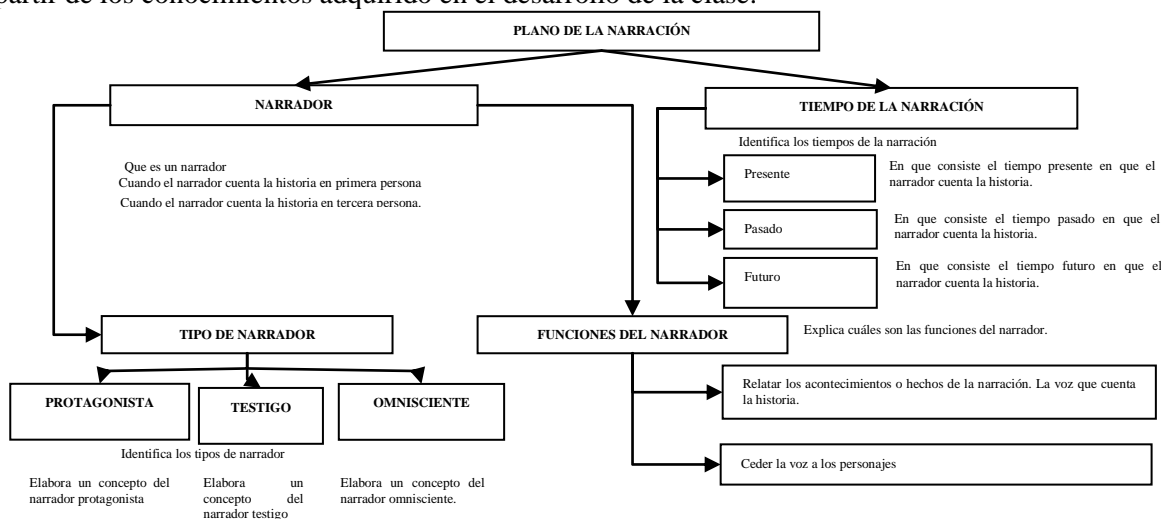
partir de los conocimientos adquirido en el desarrollo de la clase.

PLANO DE LA NARRACIÓN

NARRADOR

Que es un narrador
Cuando el narrador cuenta la historia en primera persona
Cuando el narrador cuenta la historia en tercera persona.

TIEMPO DE LA NARRACIÓN

Identifica los tiempos de la narración

Presente

En que consiste el tiempo presente en que el narrador cuenta la historia.

Pasado

En que consiste el tiempo pasado en que el narrador cuenta la historia.

Futuro

En que consiste el tiempo futuro en que el narrador cuenta la historia.

TIPO DE NARRADOR

FUNCIONES DEL NARRADOR

Explica cuáles son las funciones del narrador.

PROTAGONISTA

TESTIGO

OMNISCIENTE

Identifica los tipos de narrador

Elabora un concepto del narrador protagonista

Elabora un concepto del narrador testigo

Elabora un concepto del narrador omnisciente.

Relatar los acontecimientos o hechos de la narración. La voz que cuenta la historia.

Ceder la voz a los personajes